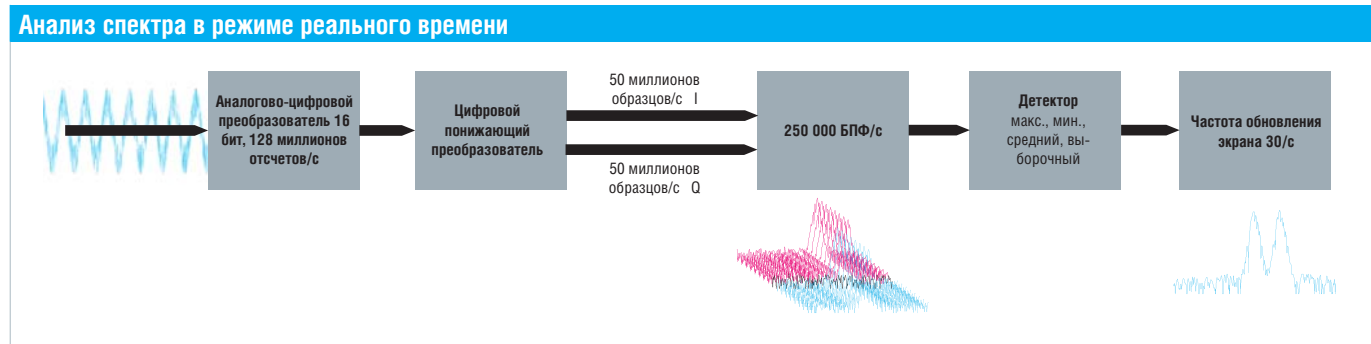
Анализ спектра в режиме реального времени

Аналогово-цифровой преобразователь 16 бит, 128 миллионов отсчетов/с

Цифровой понижающий преобразователь

50 миллионов образцов/с I

50 миллионов образцов/с Q

250 000 БПФ/с

Детектор макс., мин., средний, выборочный

Частота обновления экрана 30/с